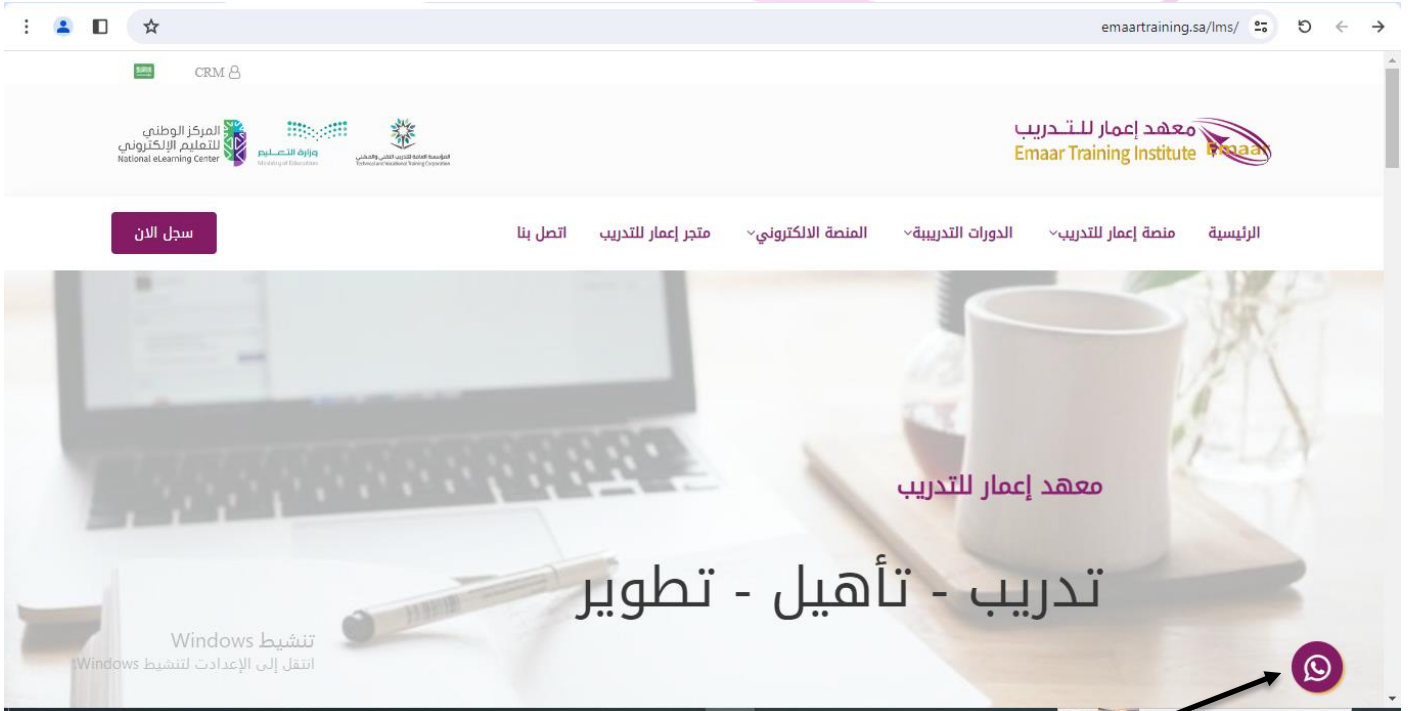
emaartraining.sa/lms/

CRM

المركز الوطني للتعليم الإلكتروني
National eLearning Center

وزارة التعليم
Ministry of Education

المؤسسة العامة للتدريب التقني والمهني
Technical and Vocational Training Corporation

معهد إعمار للتدريب
Emaar Training Institute
Emaar

سجل الان

الرئيسية منصة إعمار للتدريب الدورات التدريبية المنصة الالكتروني متجر إعمار للتدريب اتصل بنا

معهد إعمار للتدريب

تدريب - تأهيل - تطوير

تنشيط Windows
انتقل إلى الإعدادات لتنشيط Windows.